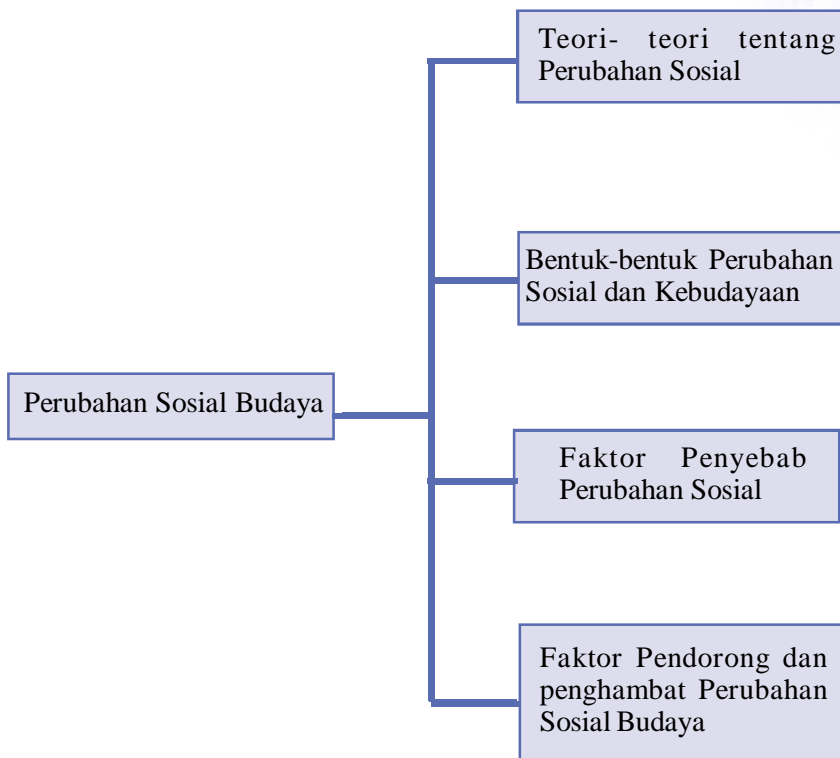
Perubahan Sosial Budaya

Teori- teori tentang Perubahan Sosial

Bentuk-bentuk Perubahan Sosial dan Kebudayaan

Faktor Penyebab Perubahan Sosial

Faktor Pendorong dan penghambat Perubahan Sosial Budaya